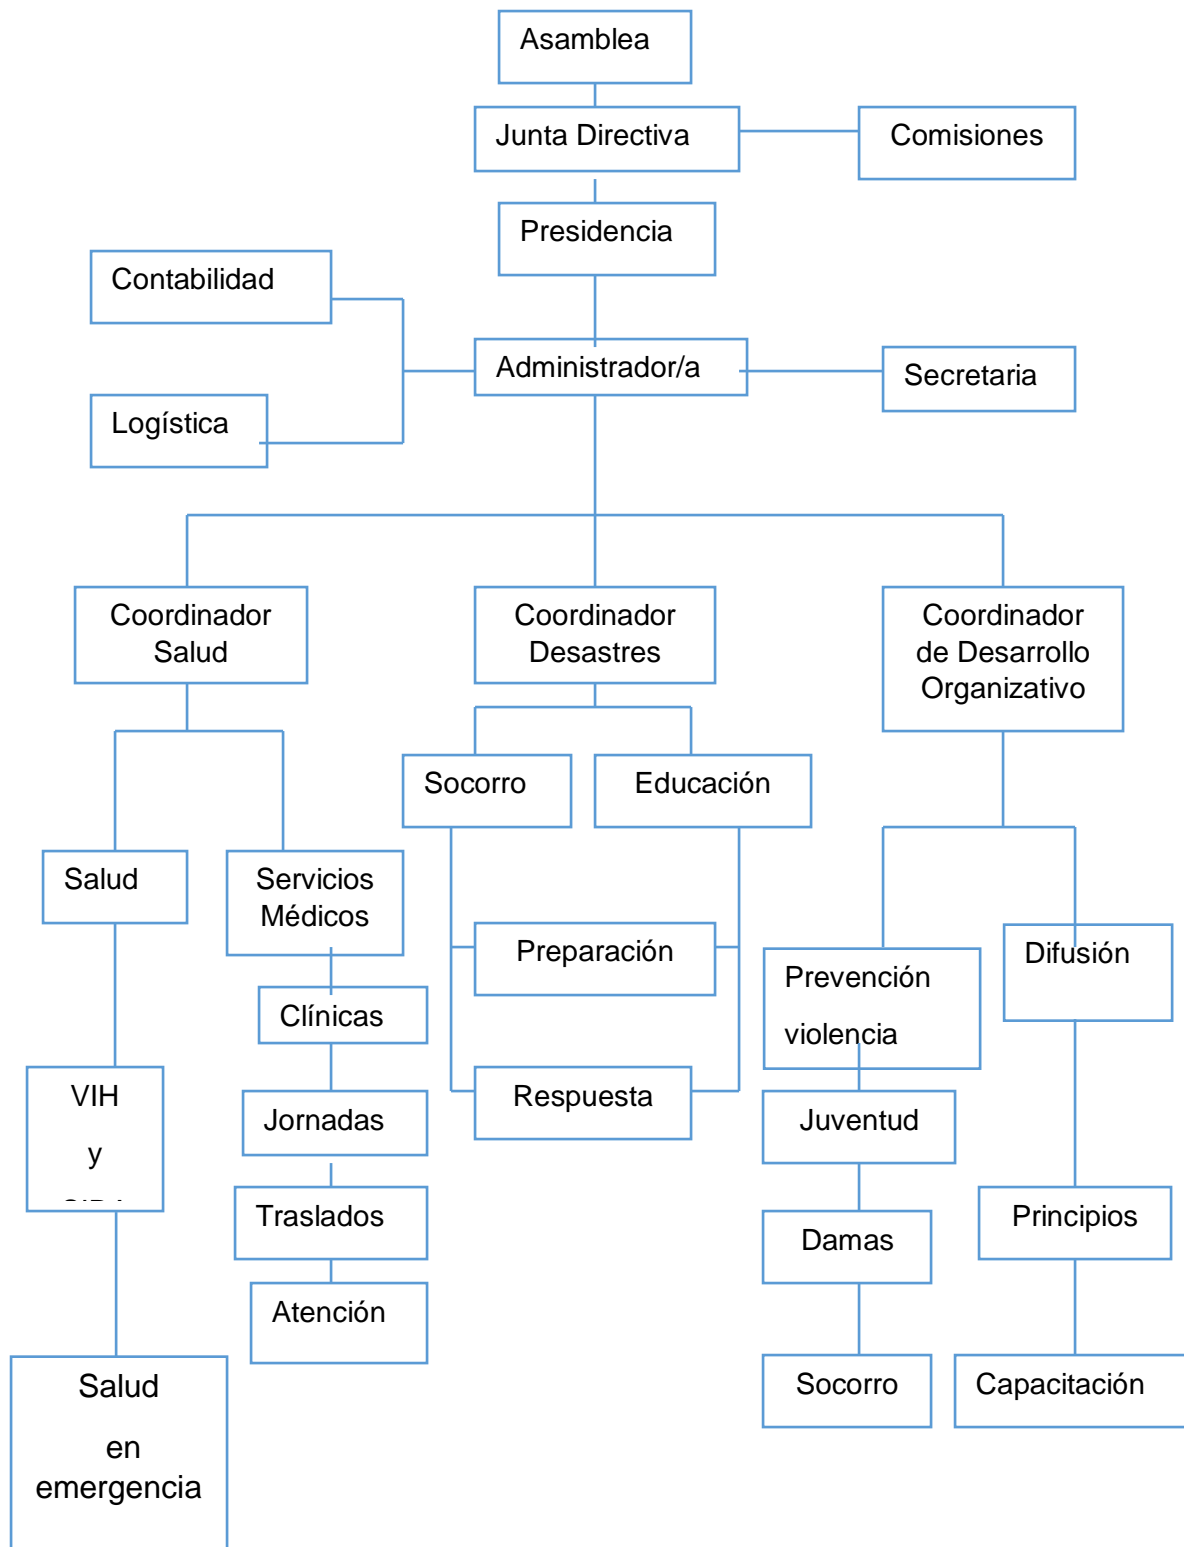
Asamblea

Junta Directiva

Comisiones

Presidencia

Contabilidad

Logística

Administrador/a

Secretaria

Coordinador Salud

Coordinador Desastres

Coordinador de Desarrollo Organizativo

Socorro

Educación

Salud

Servicios Médicos

Preparación

Prevención violencia

Difusión

Clínicas

VIH y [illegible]

Jornadas

Respuesta

Juventud

Traslados

Principios

Damas

Atención

Salud en emergencia

Socorro

Capacitación